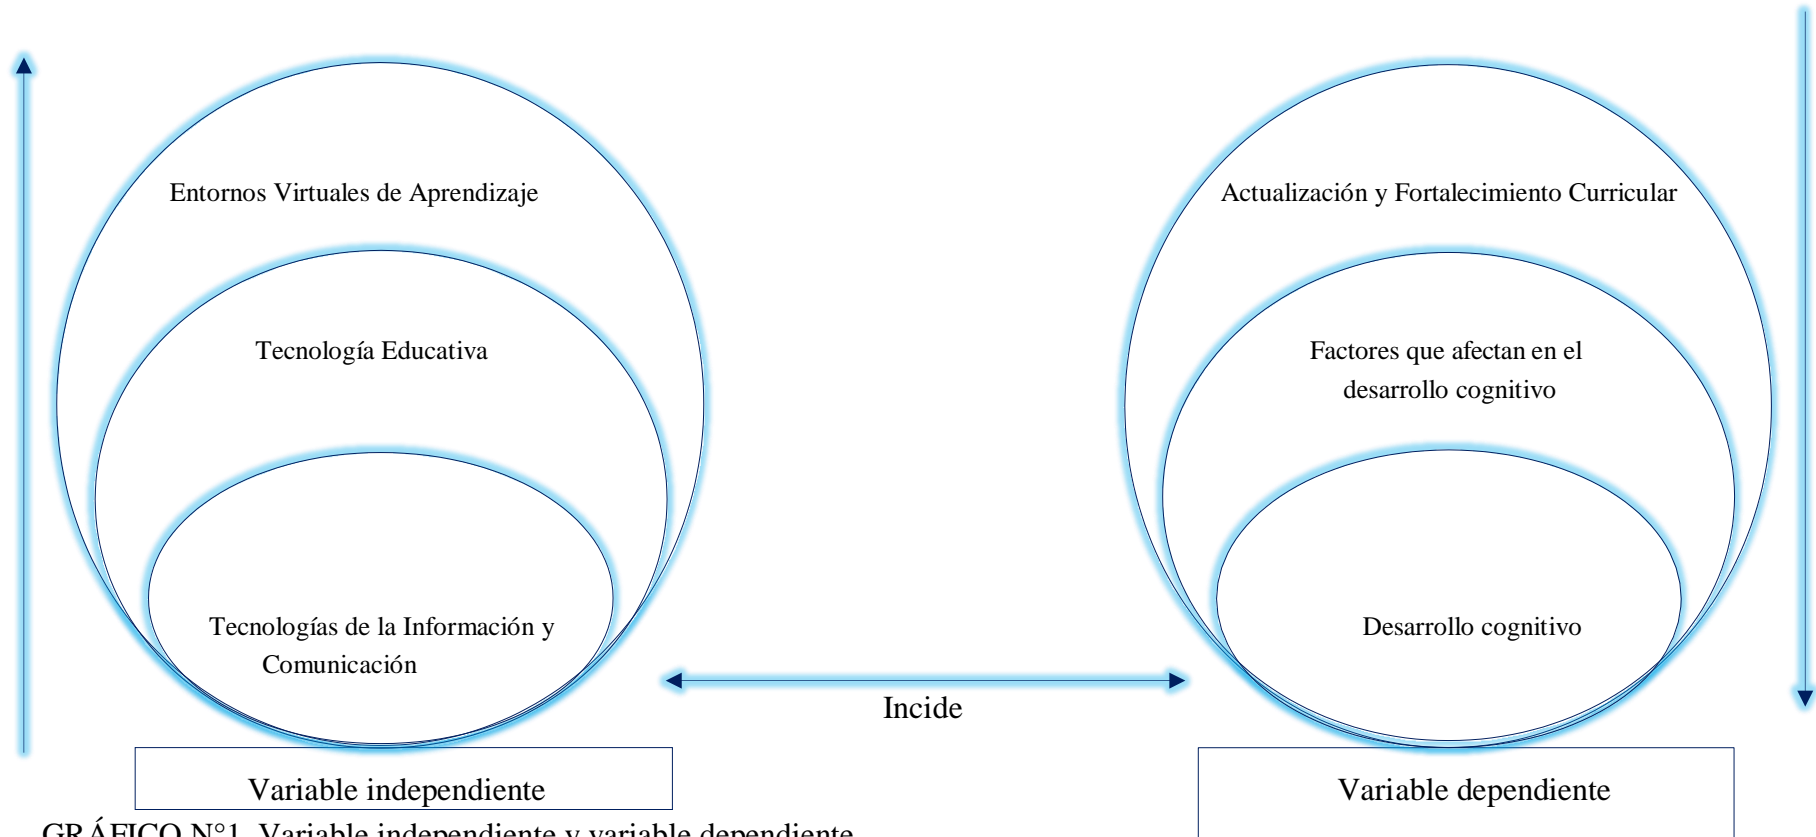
Entornos Virtuales de Aprendizaje

Tecnología Educativa

Tecnologías de la Información y Comunicación

Actualización y Fortalecimiento Curricular

Factores que afectan en el desarrollo cognitivo

Desarrollo cognitivo

Incide

Variable independiente

Variable dependiente

GRÁFICO N°1. Variable independiente y variable dependiente